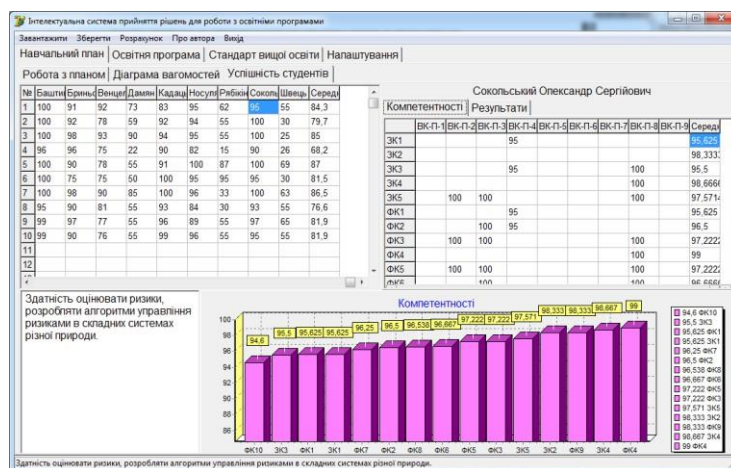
Інтелектуальна система прийняття рішень для роботи з освітніми програмами

Завантажити Зберегти Розрахунок Про автора Вихід

Навчальний план | Освітня програма | Стандарт вищої освіти | Налаштування

Робота з планом | Діаграма вагомостей | Успішність студентів

| № | Баштиі | Бриныі | Венцеі | Дамян | Кадаці | Носулі | Рябкін | Сокольі | Швець | Середі |
|---|---|---|---|---|---|---|---|---|---|---|
| 1 | 100 | 91 | 92 | 73 | 83 | 95 | 62 | 95 | 55 | 84,3 |
| 2 | 100 | 92 | 78 | 59 | 92 | 94 | 55 | 100 | 30 | 79,7 |
| 3 | 100 | 98 | 93 | 90 | 94 | 95 | 55 | 100 | 25 | 85 |
| 4 | 96 | 96 | 75 | 22 | 90 | 82 | 15 | 90 | 26 | 68,2 |
| 5 | 100 | 90 | 78 | 55 | 91 | 100 | 87 | 100 | 69 | 87 |
| 6 | 100 | 75 | 75 | 50 | 100 | 95 | 95 | 95 | 30 | 81,5 |
| 7 | 100 | 98 | 90 | 85 | 100 | 96 | 33 | 100 | 63 | 86,5 |
| 8 | 95 | 90 | 81 | 55 | 93 | 84 | 30 | 93 | 55 | 76,6 |
| 9 | 97 | 97 | 77 | 55 | 96 | 89 | 55 | 97 | 65 | 81,9 |
| 10 | 99 | 90 | 76 | 55 | 99 | 96 | 55 | 95 | 55 | 81,9 |
| 11 | | | | | | | | | | |
| 12 | | | | | | | | | | |

Сокольський Олександр Сергійович

Компетентності | Результати

| | ВК-П-1 | ВК-П-2 | ВК-П-3 | ВК-П-4 | ВК-П-5 | ВК-П-6 | ВК-П-7 | ВК-П-8 | ВК-П-9 | Середі |
|---|---|---|---|---|---|---|---|---|---|---|
| ЗК1 | | | | 95 | | | | | | 95,625 |
| ЗК2 | | | | | | | | | | 98,333 |
| ЗК3 | | | | 95 | | | | 100 | | 95,5 |
| ЗК4 | | | | | | | | 100 | | 98,6666 |
| ЗК5 | | 100 | 100 | | | | | 100 | | 97,5714 |
| ФК1 | | | | 95 | | | | | | 95,625 |
| ФК2 | | | 100 | 95 | | | | | | 96,5 |
| ФК3 | | 100 | 100 | | | | | 100 | | 97,2222 |
| ФК4 | | | | | | | | 100 | | 99 |
| ФК5 | | 100 | 100 | | | | | 100 | | 97,2222 |

Здатність оцінювати ризики, розробляти алгоритми управління ризиками в складних системах різної природи.

Компетентності

100 98 96 94 92 90

94,6 95,5 95,625 95,625 96,25 96,5 96,538 96,667 97,222 97,222 97,571 98,333 98,333 98,667 99

ФК10 ЗК3 ФК1 ЗК1 ФК7 ФК2 ФК8 ФК6 ФК5 ФК3 ЗК5 ЗК2 ФК9 ЗК4 ФК4

94,6 ФК10
95,5 ЗК3
95,625 ФК1
95,625 ЗК1
96,25 ФК7
96,5 ФК2
96,538 ФК8
96,667 ФК6
97,222 ФК5
97,222 ФК3
97,571 ЗК5
98,333 ЗК2
98,333 ФК9
98,667 ЗК4
99 ФК4

Здатність оцінювати ризики, розробляти алгоритми управління ризиками в складних системах різної природи.